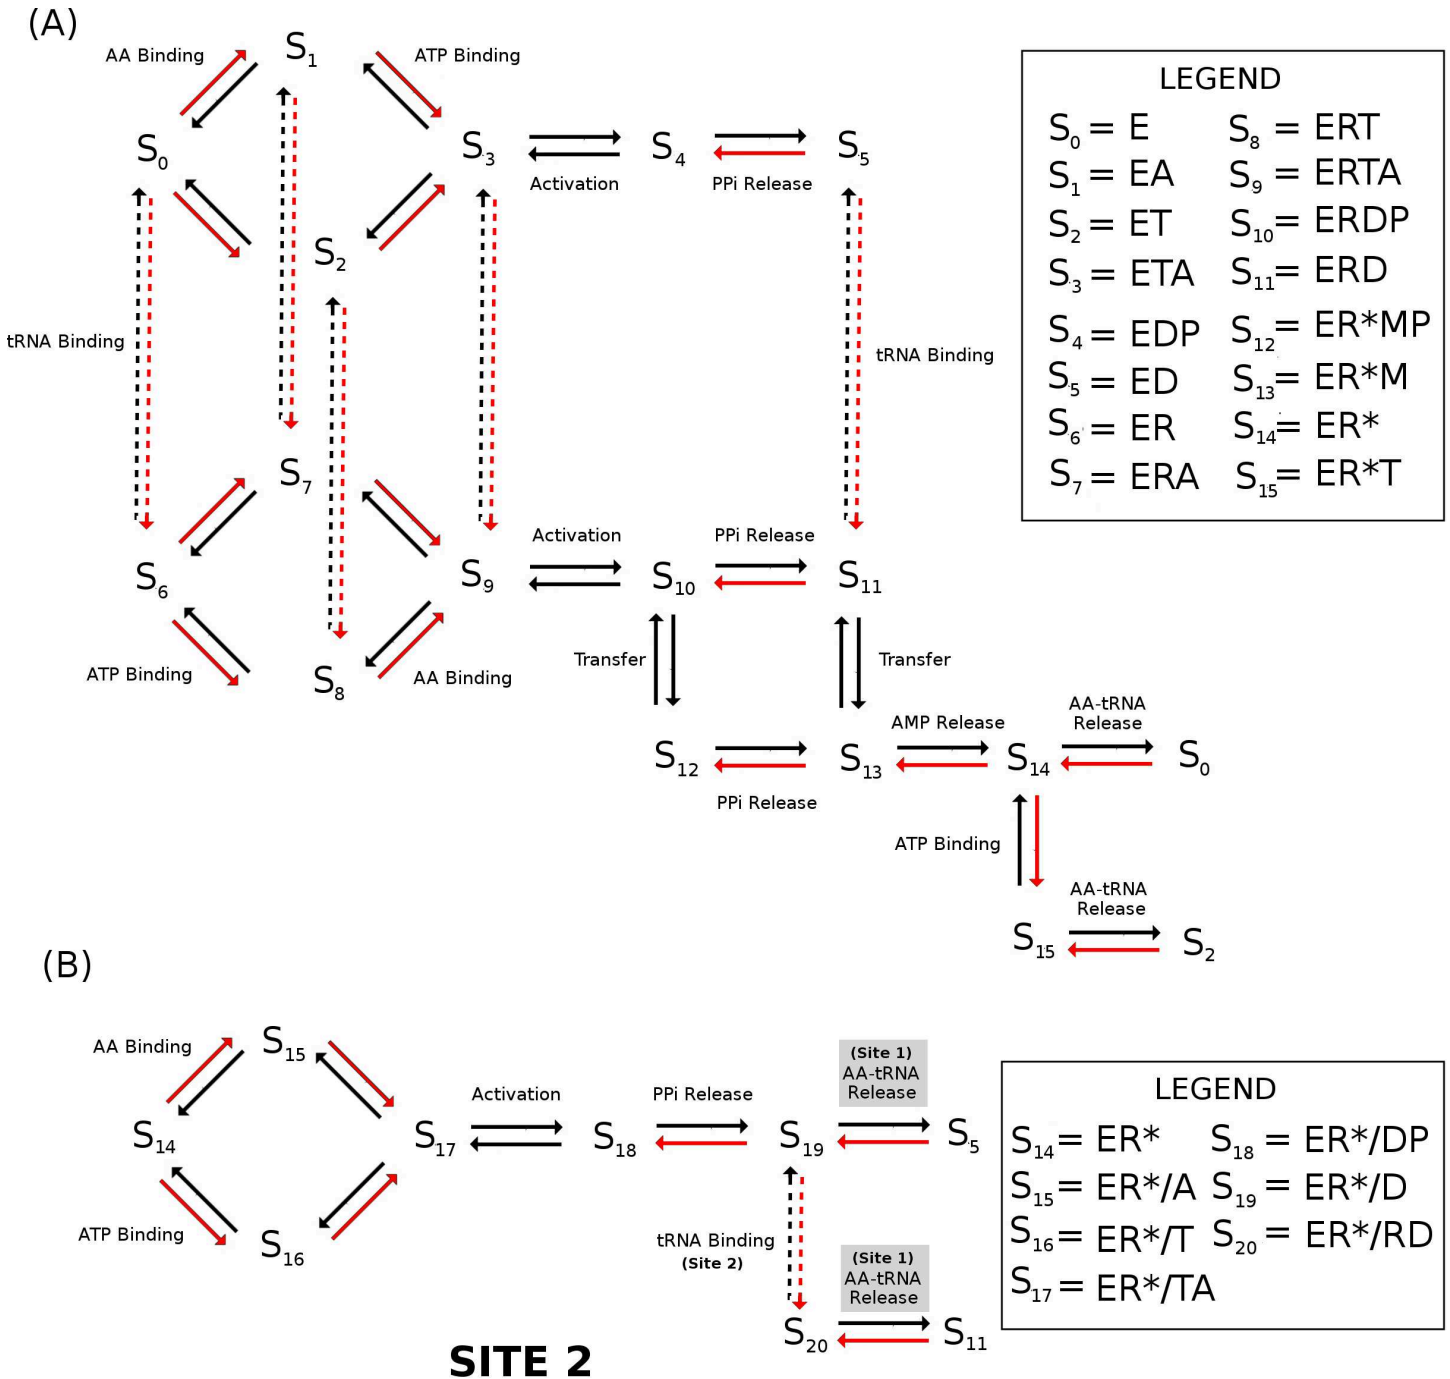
(A)

AA Binding
$S_1$
ATP Binding
$S_0$
$S_3$
Activation
$S_4$
PPi Release
$S_5$
$S_2$
tRNA Binding
tRNA Binding
$S_7$
$S_6$
$S_9$
Activation
$S_{10}$
PPi Release
$S_{11}$
ATP Binding
$S_8$
AA Binding
Transfer
Transfer
$S_{12}$
PPi Release
$S_{13}$
AMP Release
$S_{14}$
AA-tRNA Release
$S_0$
ATP Binding
$S_{15}$
AA-tRNA Release
$S_2$

LEGEND

| | |
|---|---|
| $S_0$ = E | $S_8$ = ERT |
| $S_1$ = EA | $S_9$ = ERTA |
| $S_2$ = ET | $S_{10}$= ERDP |
| $S_3$ = ETA | $S_{11}$= ERD |
| $S_4$ = EDP | $S_{12}$= ER*MP |
| $S_5$ = ED | $S_{13}$= ER*M |
| $S_6$ = ER | $S_{14}$= ER* |
| $S_7$ = ERA | $S_{15}$= ER*T |

(B)

AA Binding
$S_{15}$
$S_{14}$
$S_{17}$
Activation
$S_{18}$
PPi Release
$S_{19}$
(Site 1) AA-tRNA Release
$S_5$
ATP Binding
$S_{16}$
tRNA Binding (Site 2)
(Site 1) AA-tRNA Release
$S_{20}$
$S_{11}$

SITE 2

LEGEND

| | |
|---|---|
| $S_{14}$= ER* | $S_{18}$ = ER*/DP |
| $S_{15}$= ER*/A | $S_{19}$ = ER*/D |
| $S_{16}$= ER*/T | $S_{20}$ = ER*/RD |
| $S_{17}$= ER*/TA | |